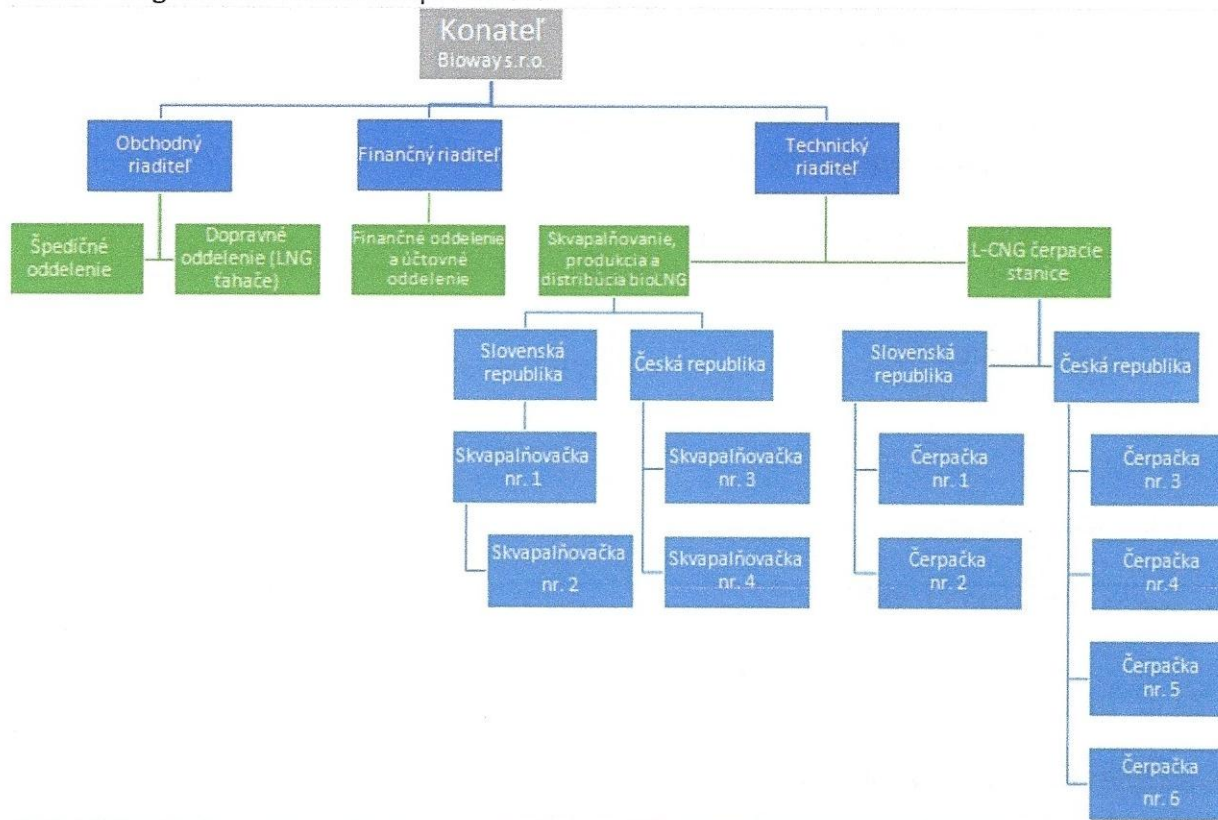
Konateľ
Bloway s.r.o.

Obchodný riaditeľ

Finančný riaditeľ

Technický riaditeľ

Špedičné oddelenie

Dopravné oddelenie (LNG ťahače)

Finančné oddelenie a účtovné oddelenie

Skvapalňovanie, produkcia a distribúcia bioLNG

L-CNG čerpacie stanice

Slovenská republika

Česká republika

Slovenská republika

Česká republika

Skvapalňovačka nr. 1

Skvapalňovačka nr. 2

Skvapalňovačka nr. 3

Skvapalňovačka nr. 4

Čerpačka nr. 1

Čerpačka nr. 2

Čerpačka nr. 3

Čerpačka nr.4

Čerpačka nr. 5

Čerpačka nr. 6